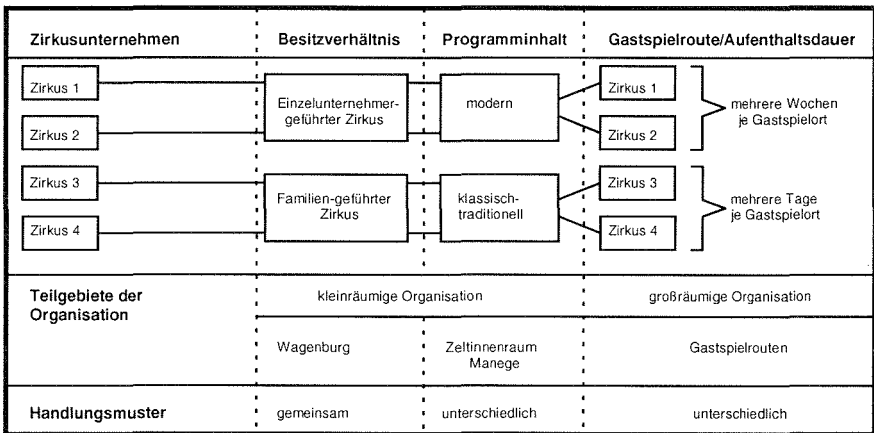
Zirkusunternehmen

Besitzverhältnis

Programminhalt

Gastspielroute/Aufenthaltsdauer

Zirkus 1

Zirkus 2

Einzelunternehmergeführter Zirkus

modern

Zirkus 1

Zirkus 2

mehrere Wochen je Gastspielort

Zirkus 3

Zirkus 4

Familien-geführter Zirkus

klassisch-traditionell

Zirkus 3

Zirkus 4

mehrere Tage je Gastspielort

Teilgebiete der Organisation

kleinräumige Organisation

großräumige Organisation

Wagenburg

Zeltinnenraum Manege

Gastspielrouten

Handlungsmuster

gemeinsam

unterschiedlich

unterschiedlich